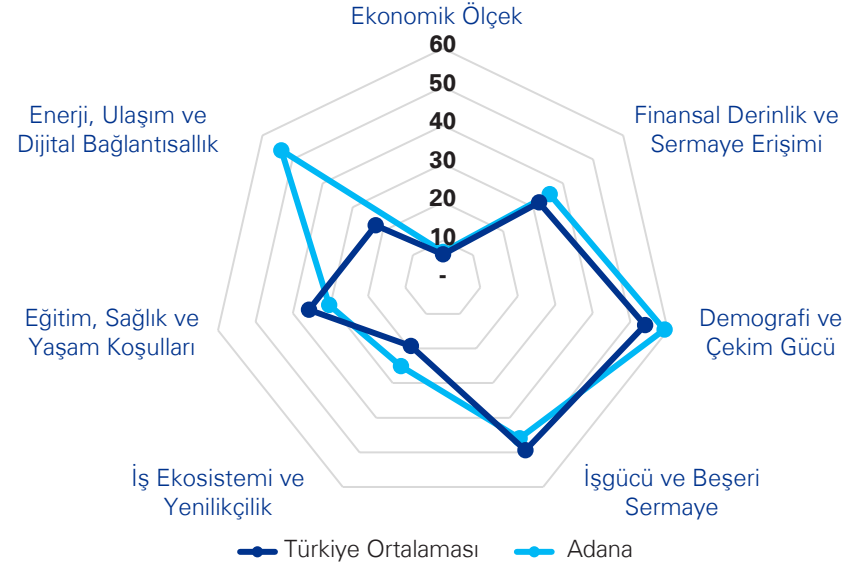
Ekonomik Ölçek

60
50
40
30
20
10
-

Finansal Derinlik ve Sermaye Erişimi

Demografi ve Çekim Gücü

İşgücü ve Beşeri Sermaye

İş Ekosistemi ve Yenilikçilik

Eğitim, Sağlık ve Yaşam Koşulları

Enerji, Ulaşım ve Dijital Bağlantısallık

Türkiye Ortalaması
Adana